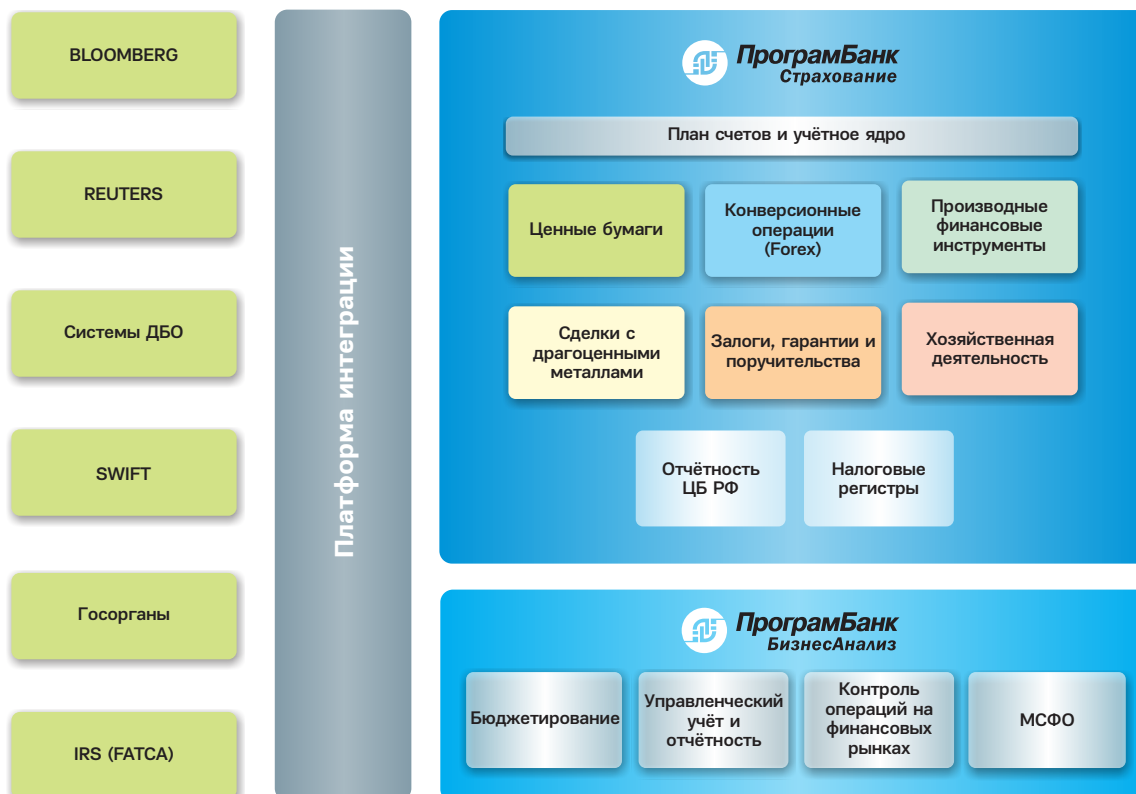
BLOOMBERG

REUTERS

Системы ДБО

SWIFT

Госорганы

IRS (FATCA)

Платформа интеграции

ПрограмБанк
Страхование

План счетов и учётное ядро

Ценные бумаги

Конверсионные операции (Forex)

Производные финансовые инструменты

Сделки с драгоценными металлами

Залоги, гарантии и поручительства

Хозяйственная деятельность

Отчётность ЦБ РФ

Налоговые регистры

ПрограмБанк
БизнесАнализ

Бюджетирование

Управленческий учёт и отчётность

Контроль операций на финансовых рынках

МСФО